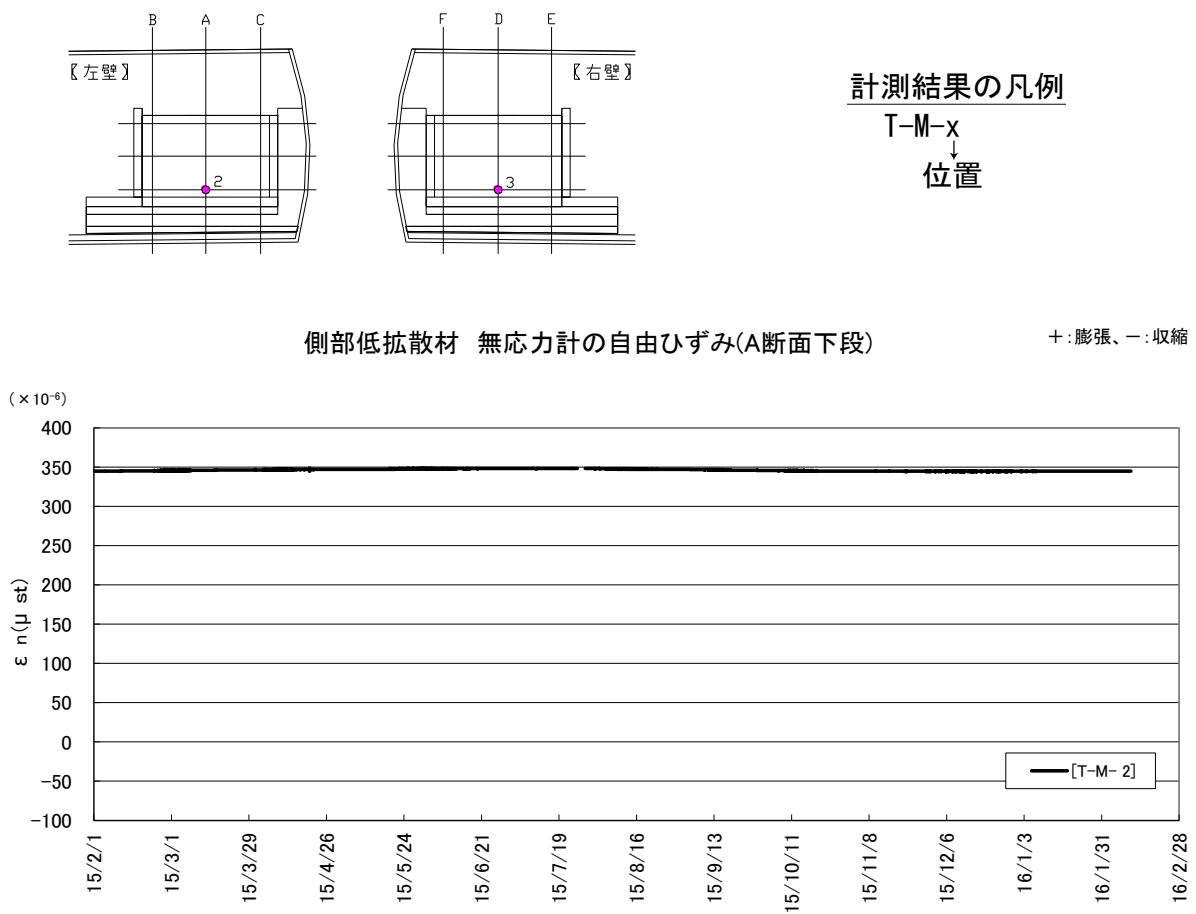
B A C
【左壁】
2

F D E
【右壁】
3

計測結果の凡例
T-M-x
↓
位置

側部低拡散材 無応力計の自由ひずみ(A断面下段)

+:膨張、-:収縮

$(\times 10^{-6})$
400
350
300
250
200
150
100
50
0
-50
-100

ε n(μ st)

[T-M- 2]

15/2/1
15/3/1
15/3/29
15/4/26
15/5/24
15/6/21
15/7/19
15/8/16
15/9/13
15/10/11
15/11/8
15/12/6
16/1/3
16/1/31
16/2/28